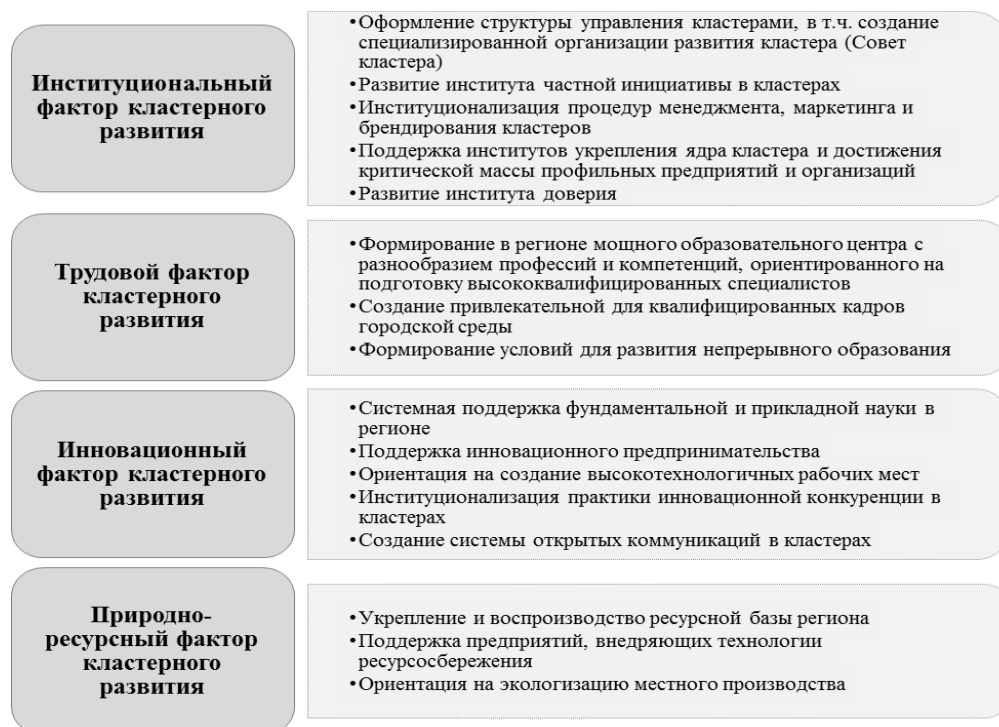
Институциональный фактор кластерного развития

•Оформление структуры управления кластерами, в т.ч. создание специализированной организации развития кластера (Совет кластера)
•Развитие института частной инициативы в кластерах
•Институционализация процедур менеджмента, маркетинга и брендирования кластеров
•Поддержка институтов укрепления ядра кластера и достижения критической массы профильных предприятий и организаций
•Развитие института доверия

Трудовой фактор кластерного развития

•Формирование в регионе мощного образовательного центра с разнообразием профессий и компетенций, ориентированного на подготовку высококвалифицированных специалистов
•Создание привлекательной для квалифицированных кадров городской среды
•Формирование условий для развития непрерывного образования

Инновационный фактор кластерного развития

•Системная поддержка фундаментальной и прикладной науки в регионе
•Поддержка инновационного предпринимательства
•Ориентация на создание высокотехнологичных рабочих мест
•Институционализация практики инновационной конкуренции в кластерах
•Создание системы открытых коммуникаций в кластерах

Природно-ресурсный фактор кластерного развития

•Укрепление и воспроизводство ресурсной базы региона
•Поддержка предприятий, внедряющих технологии ресурсосбережения
•Ориентация на экологизацию местного производства